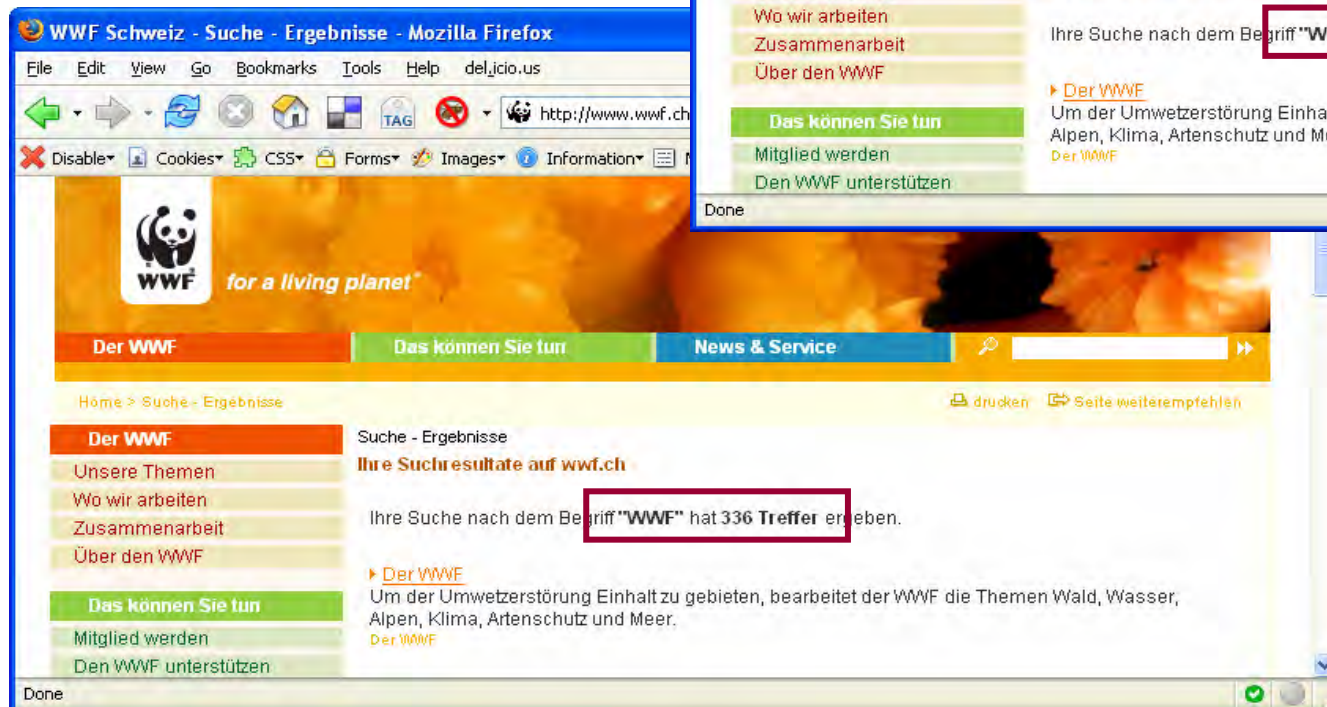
WWF Schweiz - Suche - Ergebnisse - Mozilla Firefox

File Edit View Go Bookmarks Tools Help del.icio.us

TAG http://www.wwf.ch

Disable Cookies CSS Forms Images Information

Wo wir arbeiten
Zusammenarbeit
Über den WWF

Das können Sie tun
Mitglied werden
Den WWF unterstützen

Ihre Suche nach dem Begriff "W

Der WWF
Um der Umwetzerstörung Einha
Alpen, Klima, Artenschutz und M
Der WWF

Done

WWF for a living planet

Der WWF Das können Sie tun News & Service

Home > Suche - Ergebnisse

drucken Seite weiterempfehlen

Der WWF
Unsere Themen
Wo wir arbeiten
Zusammenarbeit
Über den WWF

Das können Sie tun
Mitglied werden
Den WWF unterstützen

Suche - Ergebnisse
Ihre Suchresultate auf wwf.ch

Ihre Suche nach dem Begriff "WWF" hat 336 Treffer ergeben.

Der WWF
Um der Umwetzerstörung Einhalt zu gebieten, bearbeitet der WWF die Themen Wald, Wasser, Alpen, Klima, Artenschutz und Meer.
Der WWF

Done